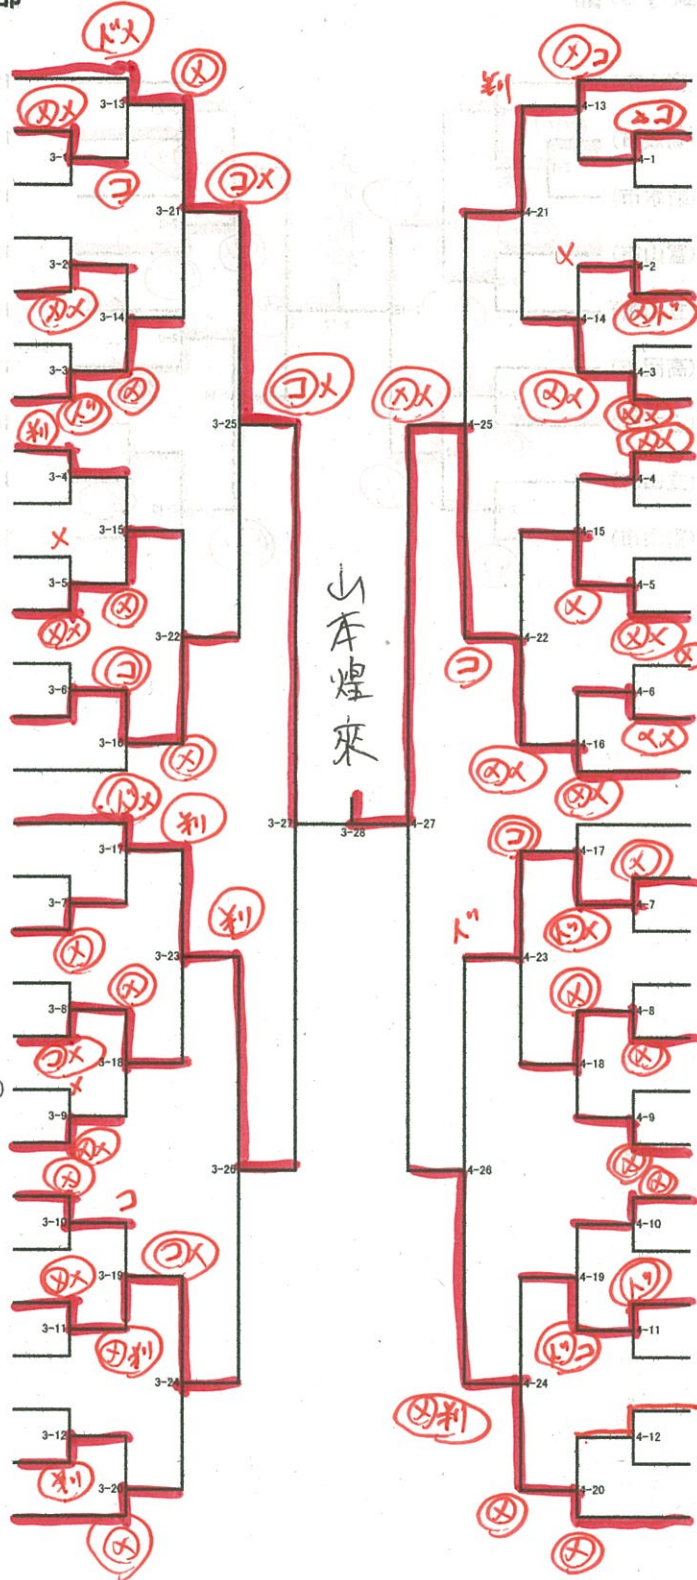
ドメ
メ
3-13
メメ
3-1
コ
3-21
コメ
3-2
メメ
3-14
3-3
メ
判
ド
3-25
コメ
3-4
メ
3-15
3-5
メ
メメ
3-22
3-6
コ
3-16
メ
ドメ
判
3-17
3-27
3-28
3-7
判
メ
3-23
3-8
メ
コメ
3-18
メ
3-9
メメ
メ
コ
3-26
3-10
コメ
メメ
3-19
3-11
メ判
3-24
3-12
判
3-20
メ

山本煌來

メコ
判
4-13
メコ
4-1
4-21
メ
4-2
メド
4-14
メメ
4-3
メメ
メメ
4-25
メメ
4-4
4-15
メ
4-5
メメ
コ
4-22
4-6
メメ
4-16
メメ
メメ
4-27
コ
4-17
メ
ド
4-7
ドメ
4-23
メ
4-8
4-18
メ
4-9
メ
メ
4-26
4-10
4-19
ド
ドコ
4-11
4-24
メ判
4-12
4-20
メ
メ